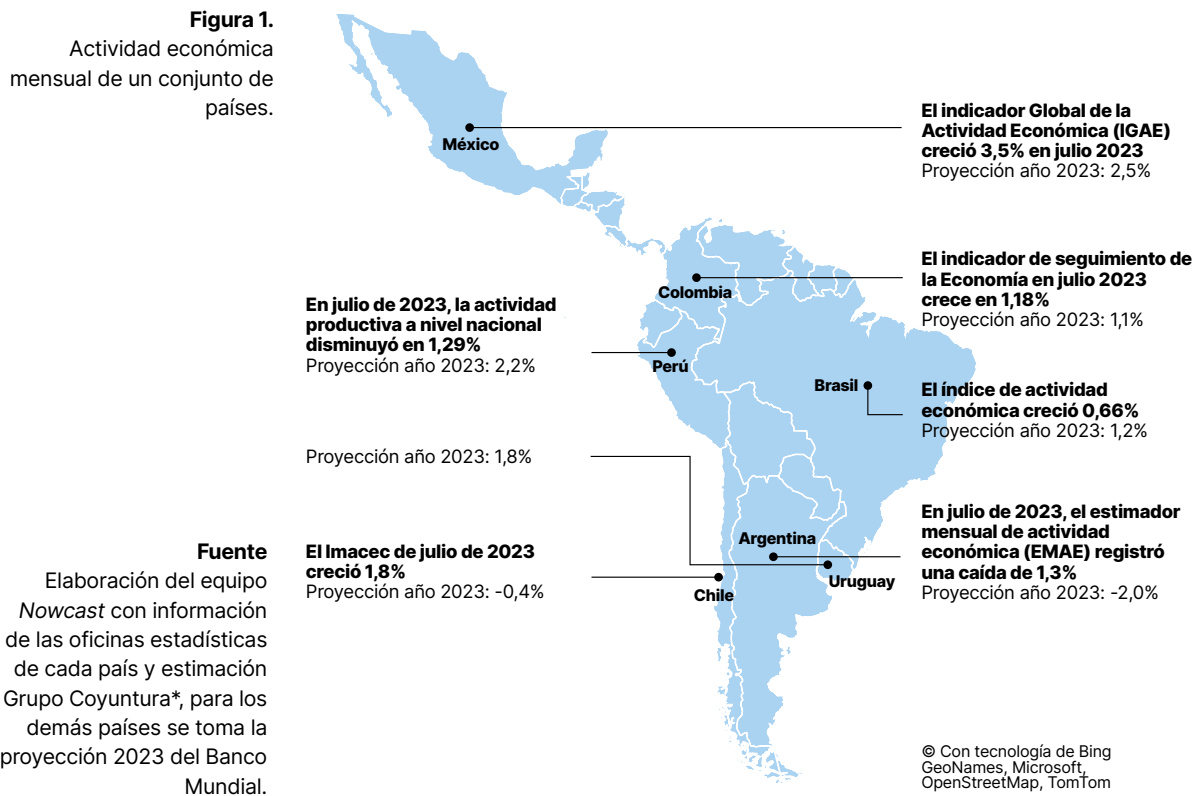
**Figura 1.**
Actividad económica mensual de un conjunto de países.

México

**El indicador Global de la Actividad Económica (IGAE) creció 3,5% en julio 2023**
Proyección año 2023: 2,5%

**El indicador de seguimiento de la Economía en julio 2023 crece en 1,18%**
Proyección año 2023: 1,1%

Colombia

**En julio de 2023, la actividad productiva a nivel nacional disminuyó en 1,29%**
Proyección año 2023: 2,2%

Perú

Brasil

**El índice de actividad económica creció 0,66%**
Proyección año 2023: 1,2%

Proyección año 2023: 1,8%

**En julio de 2023, el estimador mensual de actividad económica (EMAE) registró una caída de 1,3%**
Proyección año 2023: -2,0%

Argentina

Uruguay

**El Imacec de julio de 2023 creció 1,8%**
Proyección año 2023: -0,4%

Chile

**Fuente**
Elaboración del equipo *Nowcast* con información de las oficinas estadísticas de cada país y estimación Grupo Coyuntura*, para los demás países se toma la proyección 2023 del Banco Mundial.

© Con tecnología de Bing
GeoNames, Microsoft, OpenStreetMap, TomTom